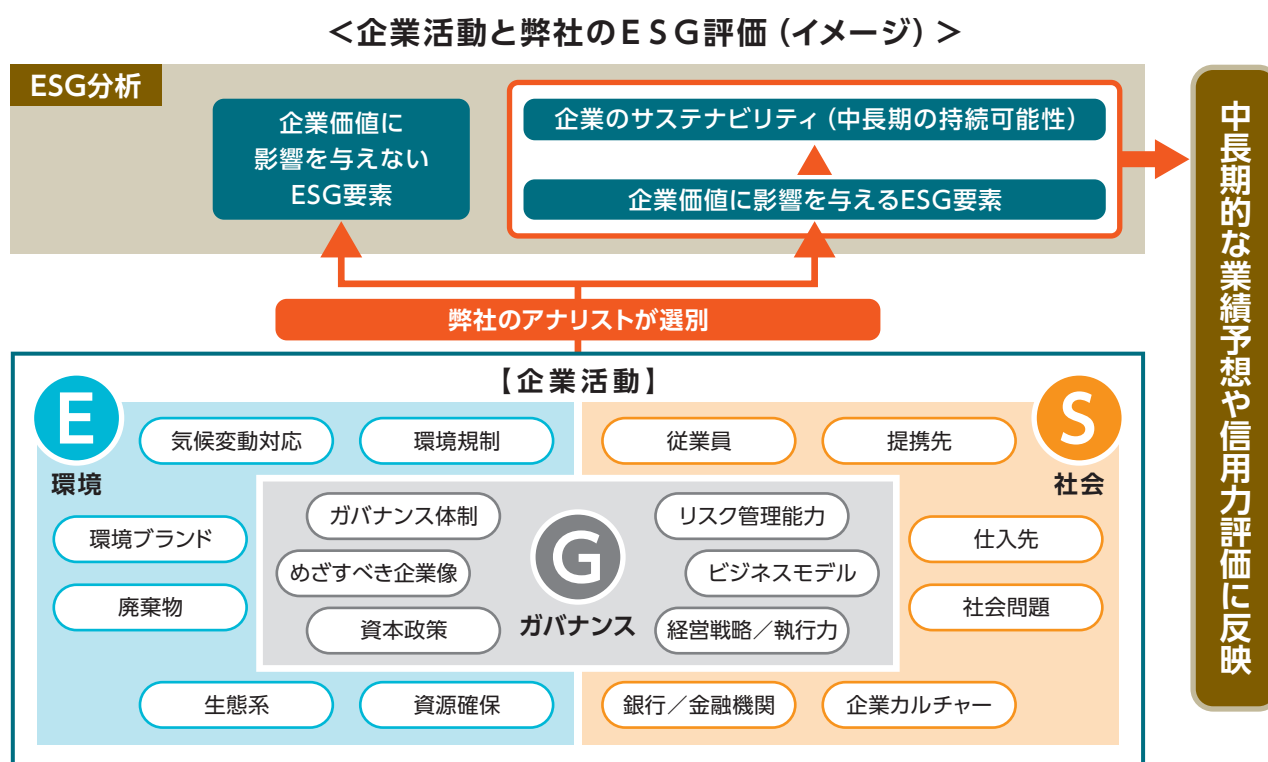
＜企業活動と弊社のＥＳＧ評価（イメージ）＞

ESG分析

企業価値に影響を与えないESG要素

企業のサステナビリティ（中長期の持続可能性）

企業価値に影響を与えるESG要素

中長期的な業績予想や信用力評価に反映

弊社のアナリストが選別

【企業活動】

E

環境

気候変動対応

環境規制

環境ブランド

廃棄物

生態系

資源確保

S

社会

従業員

提携先

仕入先

社会問題

銀行／金融機関

企業カルチャー

G

ガバナンス

ガバナンス体制

めざすべき企業像

資本政策

リスク管理能力

ビジネスモデル

経営戦略／執行力